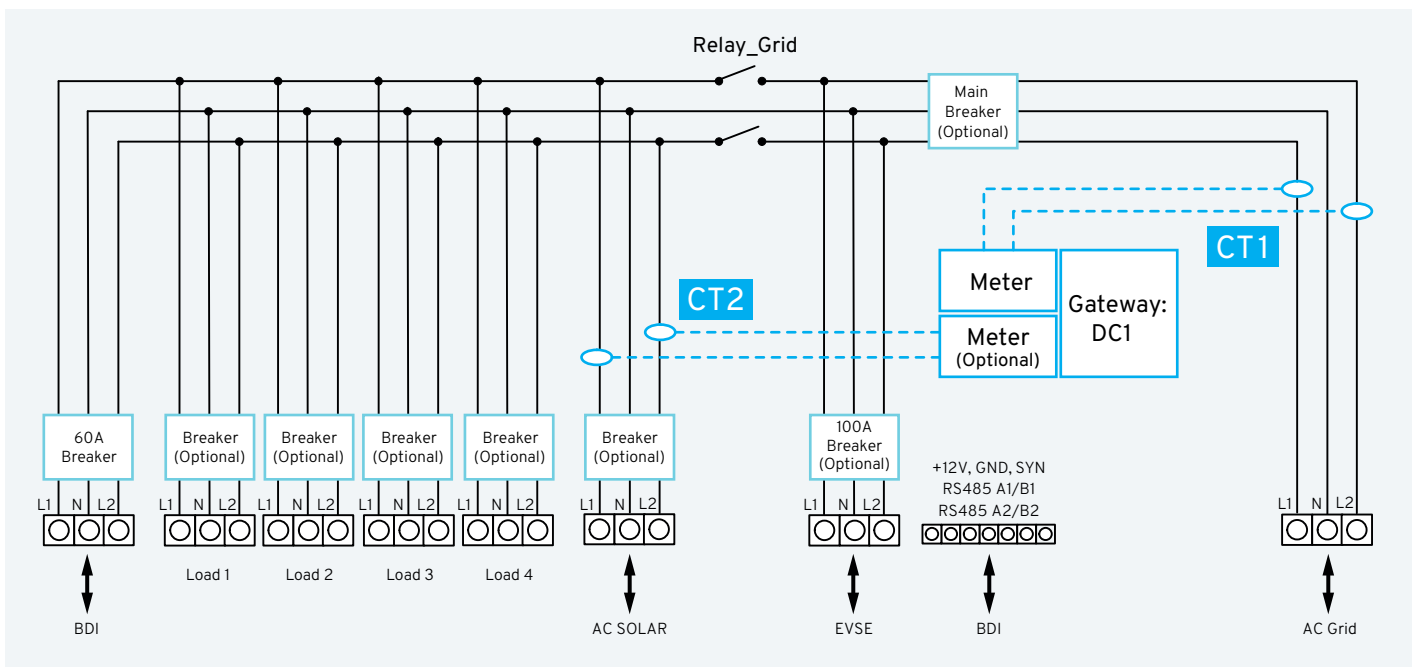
Relay_Grid

Main Breaker (Optional)

CT1

Meter

Gateway: DC1

CT2

Meter (Optional)

60A Breaker

L1 N L2

BDI

Breaker (Optional)

L1 N L2

Load 1

Breaker (Optional)

L1 N L2

Load 2

Breaker (Optional)

L1 N L2

Load 3

Breaker (Optional)

L1 N L2

Load 4

Breaker (Optional)

L1 N L2

AC SOLAR

100A Breaker (Optional)

L1 N L2

EVSE

+12V, GND, SYN
RS485 A1/B1
RS485 A2/B2

BDI

L1 N L2

AC Grid